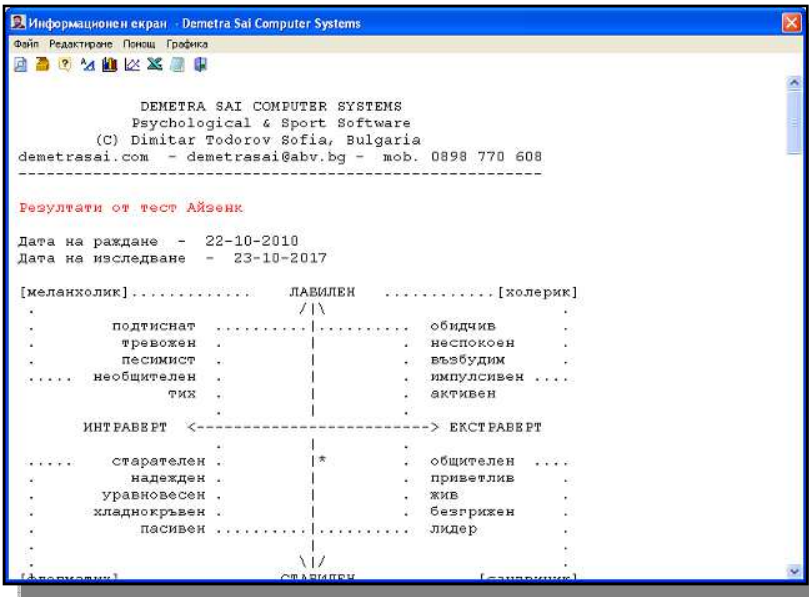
Информационен екран - Demetra Sai Computer Systems

Файл Редактиране Помощ Графика

DEMETRA SAI COMPUTER SYSTEMS
Psychological & Sport Software
(C) Dimitar Todorov Sofia, Bulgaria
demetrasai.com - demetrasai@abv.bg - mob. 0898 770 608
------------------------------------------------------

Резултати от тест Айзенк

Дата на раждане - 22-10-2010
Дата на изследване - 23-10-2017

[меланхолик]............ ЛАБИЛЕН ............[холерик]
. /|\ .
. подтиснат ..........|.......... обидчив .
. тревожен . | . неспокоен .
. песимист . | . възбудим .
..... необщителен . | . импулсивен ....
. тих . | . активен
. | .
ИНТРАВЕРТ <------------------------> ЕКСТРАВЕРТ
. | .
..... старателен . |* . общителен ....
. надежден . | . приветлив .
. уравновесен . | . жив .
. хладнокръвен . | . безгрижен .
. пасивен ..........|.......... лидер .
. | .
. \|/ .
[флегматик] СТАБИЛЕН [сангвиник]